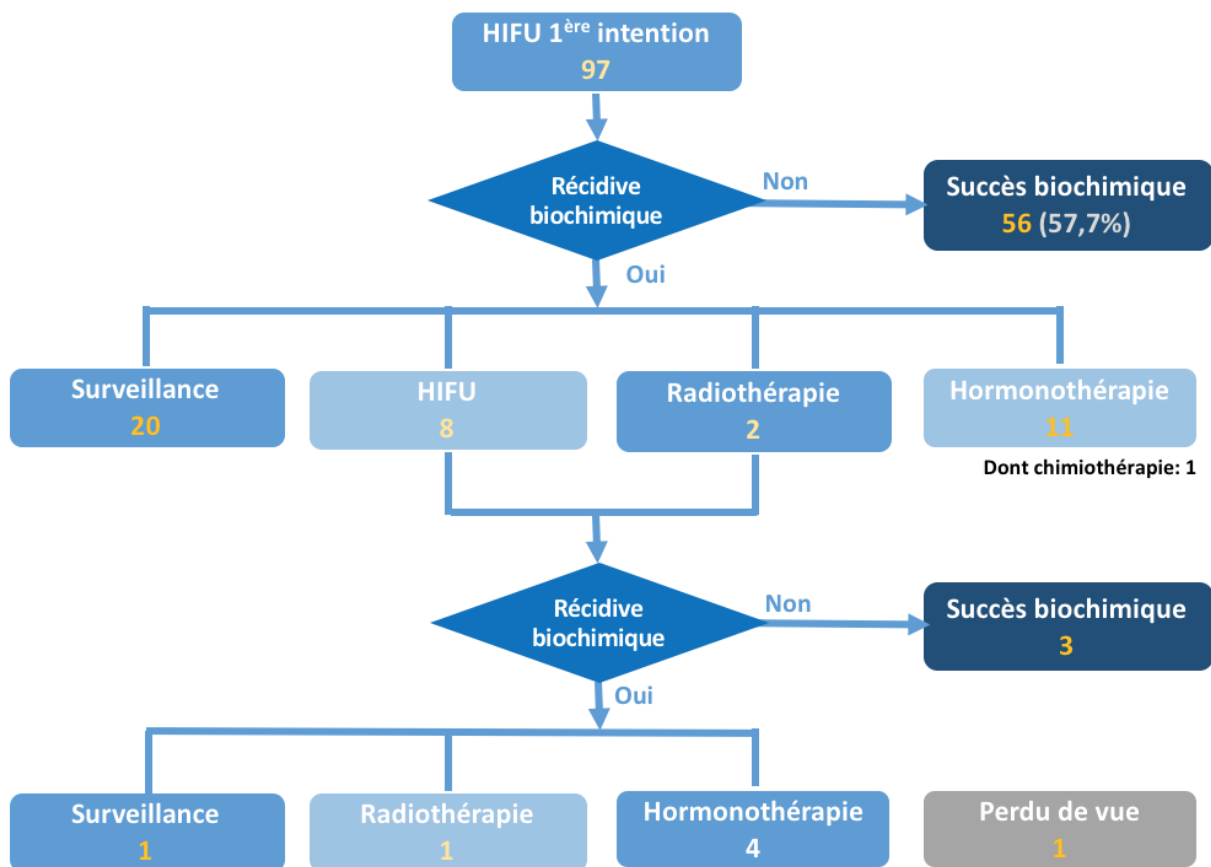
HIFU 1$^{ère}$ intention
97

Récidive biochimique

Non

Succès biochimique
56 (57,7%)

Oui

Surveillance
20

HIFU
8

Radiothérapie
2

Hormonothérapie
11

Dont chimiothérapie: 1

Récidive biochimique

Non

Succès biochimique
3

Oui

Surveillance
1

Radiothérapie
1

Hormonothérapie
4

Perdu de vue
1